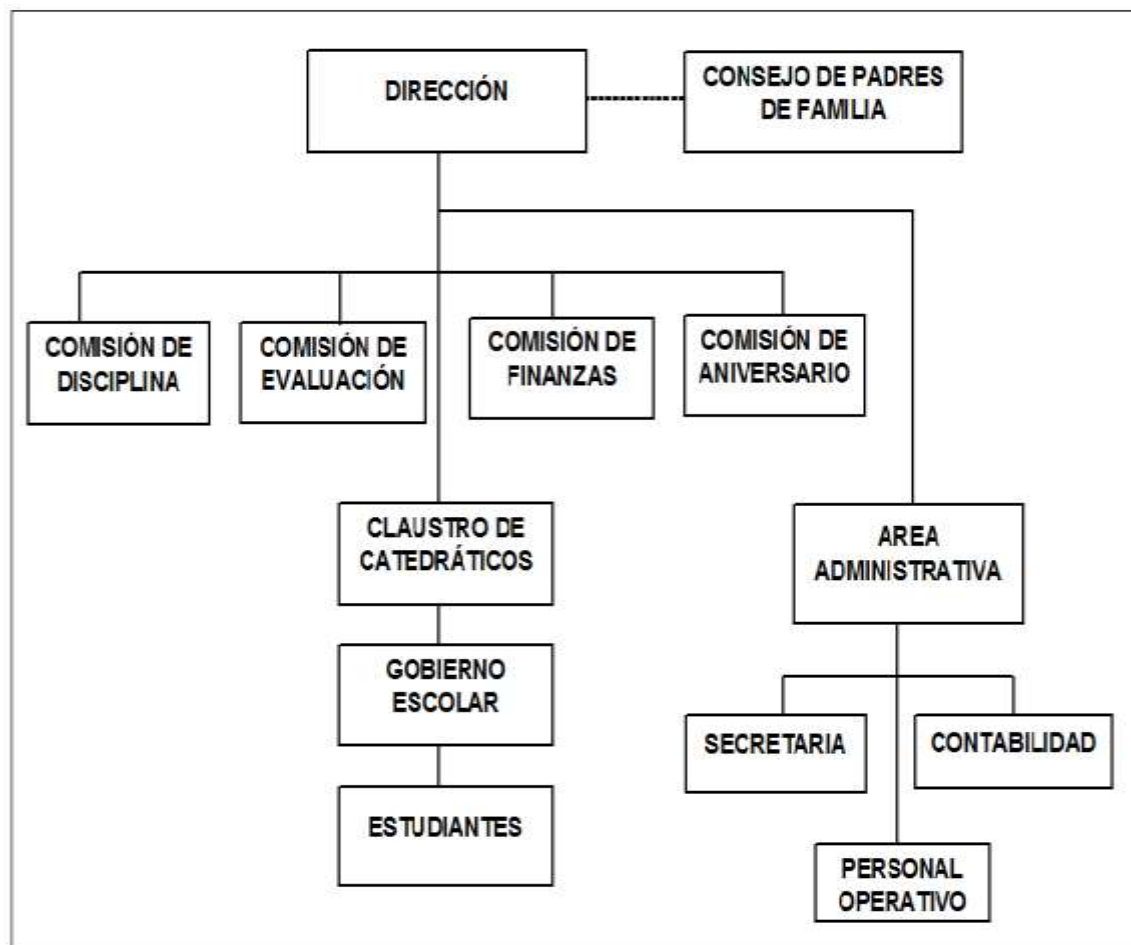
DIRECCIÓN

CONSEJO DE PADRES DE FAMILIA

COMISIÓN DE DISCIPLINA

COMISIÓN DE EVALUACIÓN

COMISIÓN DE FINANZAS

COMISIÓN DE ANIVERSARIO

CLAUSTRO DE CATEDRÁTICOS

GOBIERNO ESCOLAR

ESTUDIANTES

AREA ADMINISTRATIVA

SECRETARIA

CONTABILIDAD

PERSONAL OPERATIVO